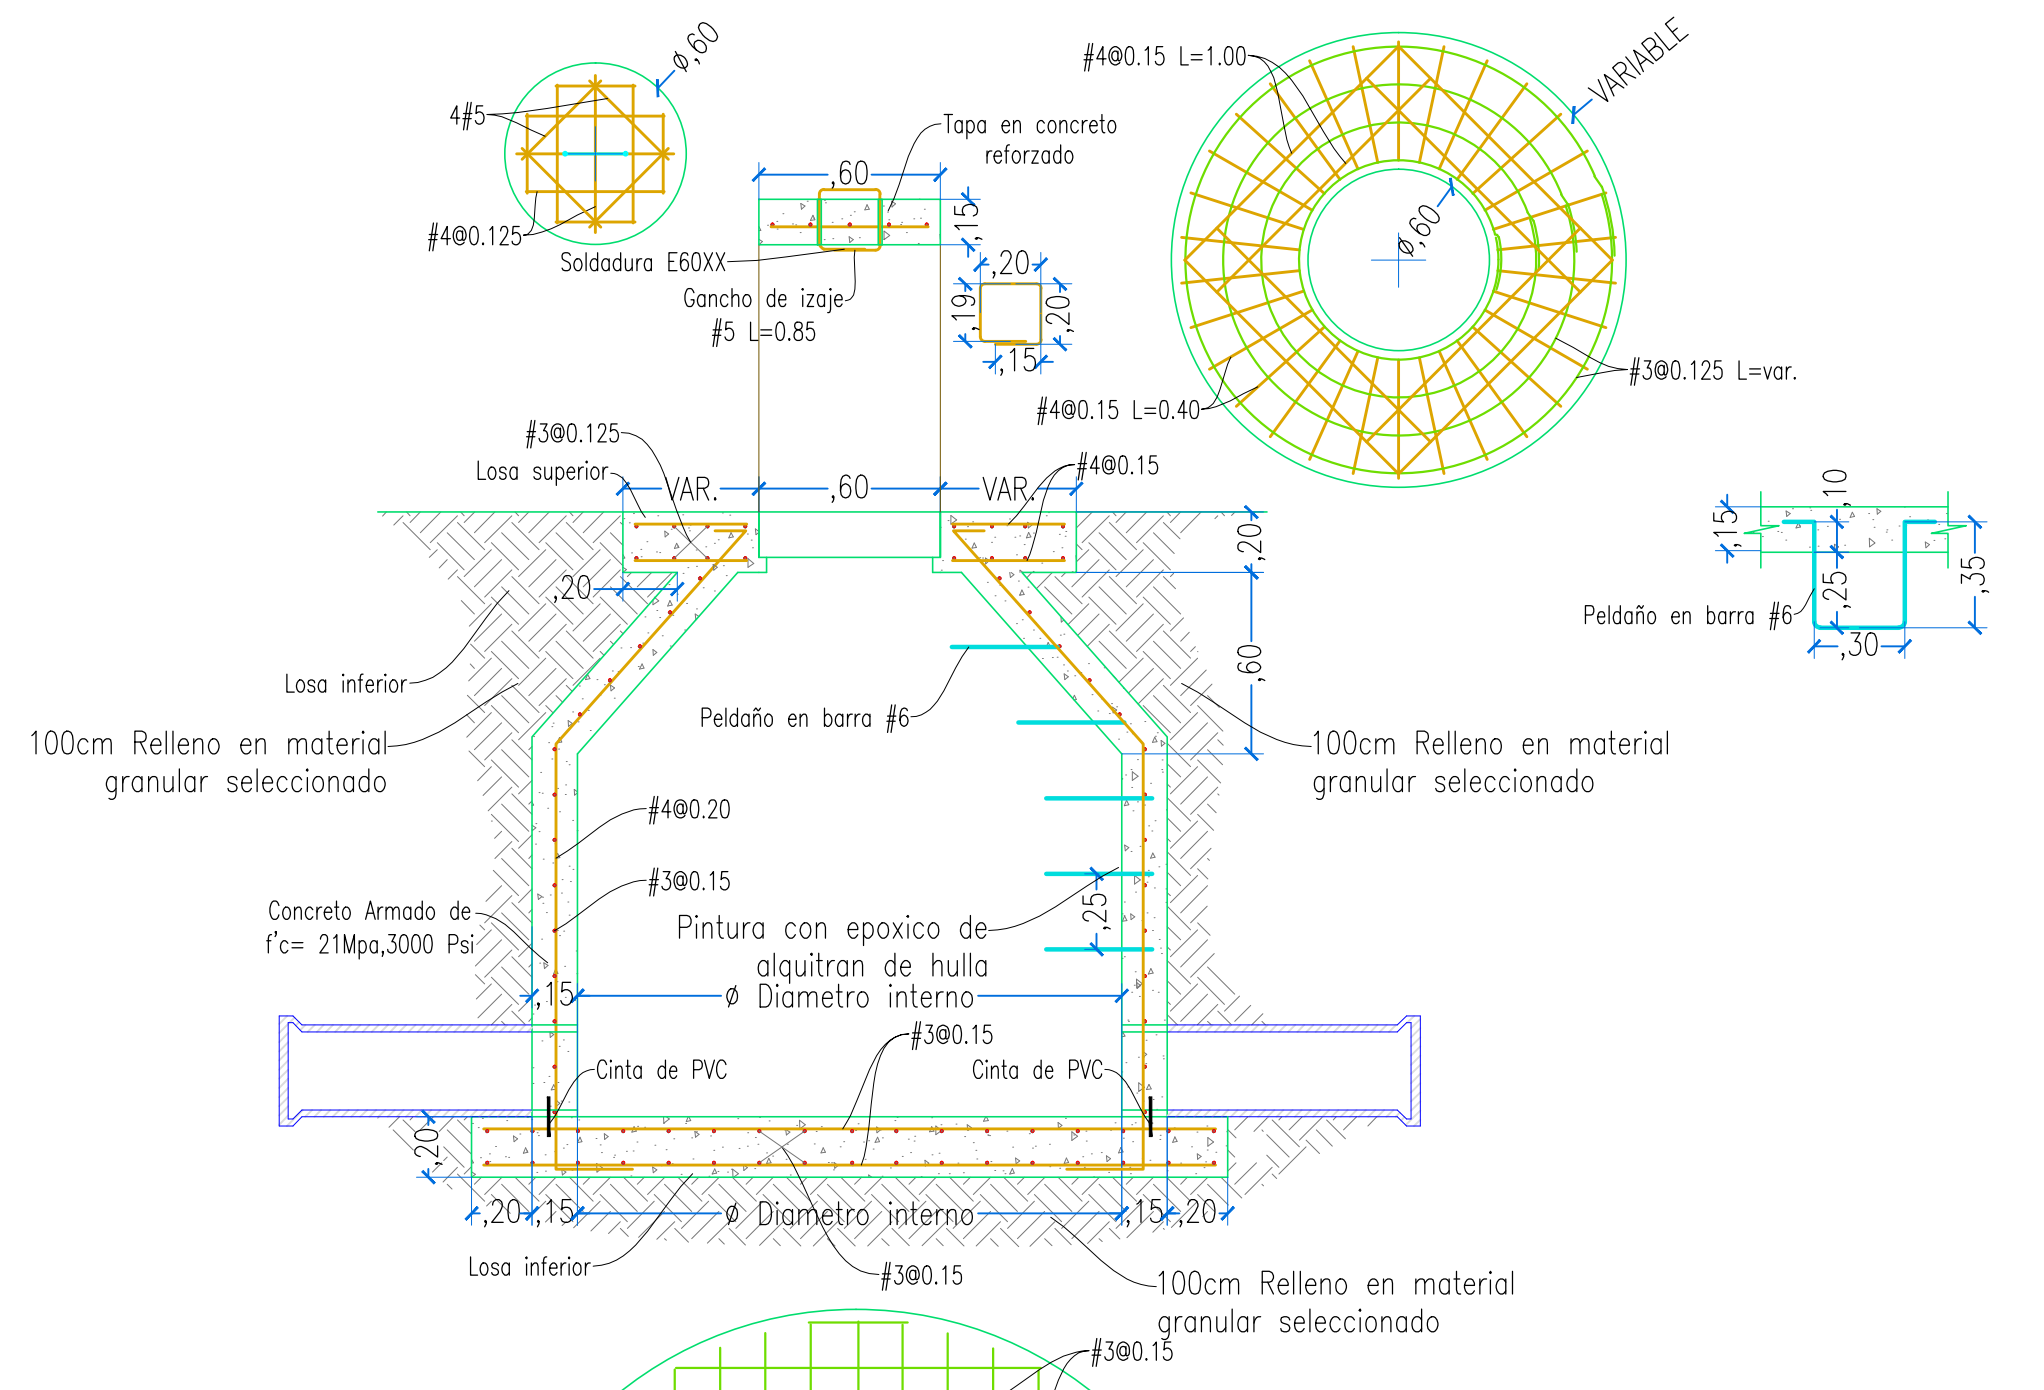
4#5
ø,60
#4@0.125
Soldadura E60XX
Tapa en concreto reforzado
,60
,15
Gancho de izaje
#5 L=0.85
,20
,19
,20
,15
#4@0.15 L=1.00
VARIABLE
ø,60
#3@0.125 L=var.
#4@0.15 L=0.40
#3@0.125
Losa superior
VAR.
,60
VAR.
#4@0.15
,20
,20
,60
Losa inferior
100cm Relleno en material granular seleccionado
Peldaño en barra #6
100cm Relleno en material granular seleccionado
,10
,15
,25
,35
Peldaño en barra #6
,30
#4@0.20
#3@0.15
Concreto Armado de f'c= 21Mpa,3000 Psi
Pintura con epoxico de alquitran de hulla
,25
,15
ø Diametro interno
#3@0.15
Cinta de PVC
Cinta de PVC
,20
,20
,15
ø Diametro interno
,15
,20
Losa inferior
#3@0.15
100cm Relleno en material granular seleccionado
#3@0.15